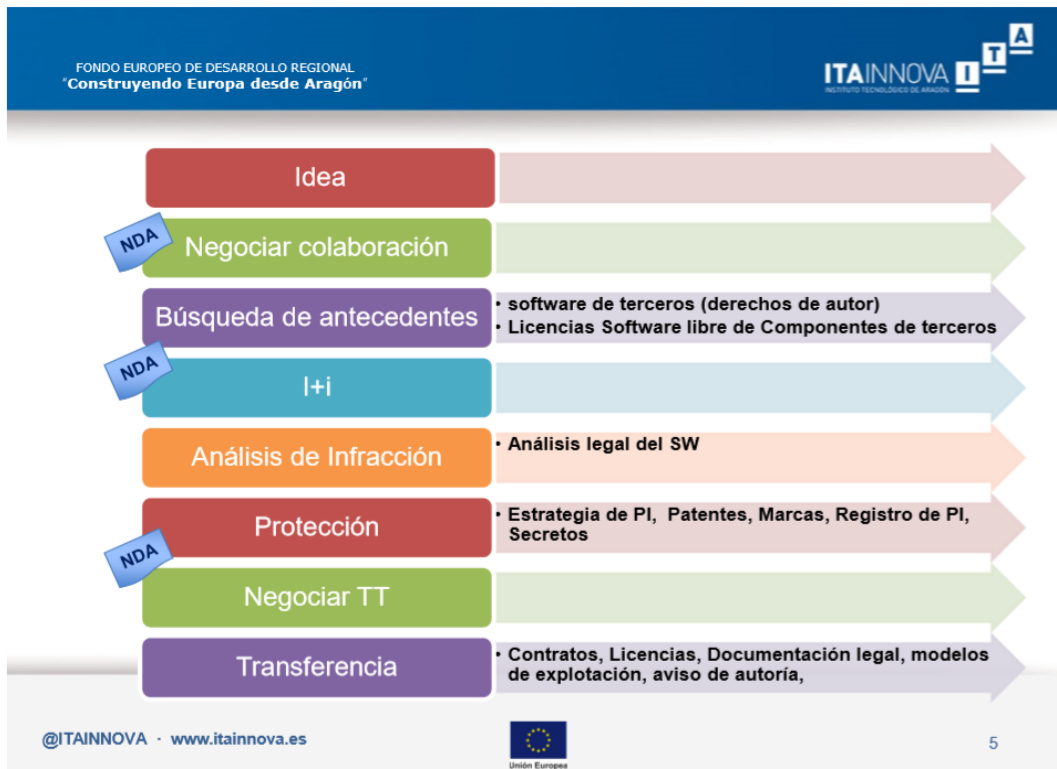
FONDO EUROPEO DE DESARROLLO REGIONAL
"Construyendo Europa desde Aragón"

ITAINNOVA
INSTITUTO TECNOLÓGICO DE ARAGÓN
I T A

Idea

NDA

Negociar colaboración

Búsqueda de antecedentes
• software de terceros (derechos de autor)
• Licencias Software libre de Componentes de terceros

NDA

I+i

Análisis de Infracción
• Análisis legal del SW

Protección
• Estrategia de PI, Patentes, Marcas, Registro de PI, Secretos

NDA

Negociar TT

Transferencia
• Contratos, Licencias, Documentación legal, modelos de explotación, aviso de autoría,

@ITAINNOVA · www.itainnova.es

Unión Europea

5